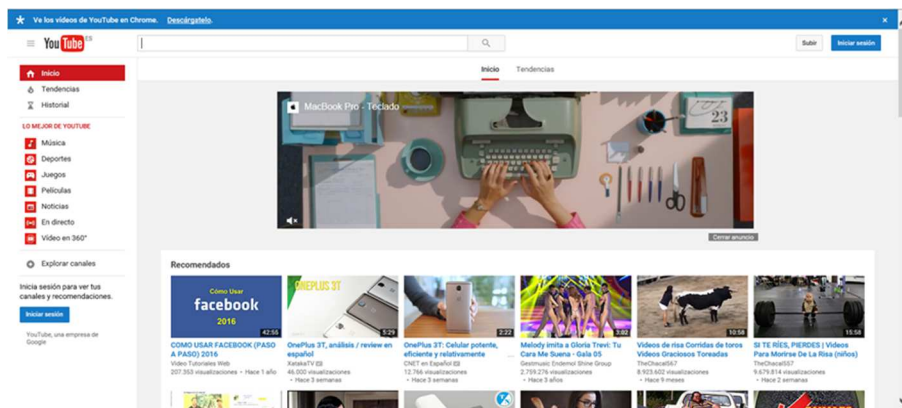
Ve los videos de YouTube en Chrome. Descárgatelo.

YouTube ES

Subir Iniciar sesión

Inicio
Tendencias
Historial

LO MEJOR DE YOUTUBE
Música
Deportes
Juegos
Películas
Noticias
En directo
Vídeo en 360°

Explorar canales

Inicia sesión para ver tus canales y recomendaciones.

Iniciar sesión

YouTube, una empresa de Google

Inicio Tendencias

MacBook Pro - Teclado

23

Cerrar anuncio

Recomendados

Cómo Usar facebook 2016
42:55
COMO USAR FACEBOOK (PASO A PASO) 2016
Video Tutoriales Web
207.353 visualizaciones • Hace 1 año

ONEPLUS 3T
5:29
OnePlus 3T, análisis / review en español
XatakaTV ES
46.000 visualizaciones
• Hace 3 semanas

2:22
OnePlus 3T: Celular potente, eficiente y relativamente
CNET en Español ES
12.766 visualizaciones
• Hace 3 semanas

3:02
Melody imita a Gloria Trevi: Tu Cara Me Suena - Gala 05
Gestmusic Endemol Shine Group
2.759.276 visualizaciones
• Hace 3 años

10:58
Videos de risa Corridas de toros Videos Graciosos Toreadas
TheChacal557
8.923.602 visualizaciones
• Hace 9 meses

15:58
SI TE RÍES, PIERDES | Videos Para Morirse De La Risa (niños)
TheChacal557
9.679.814 visualizaciones
• Hace 2 semanas